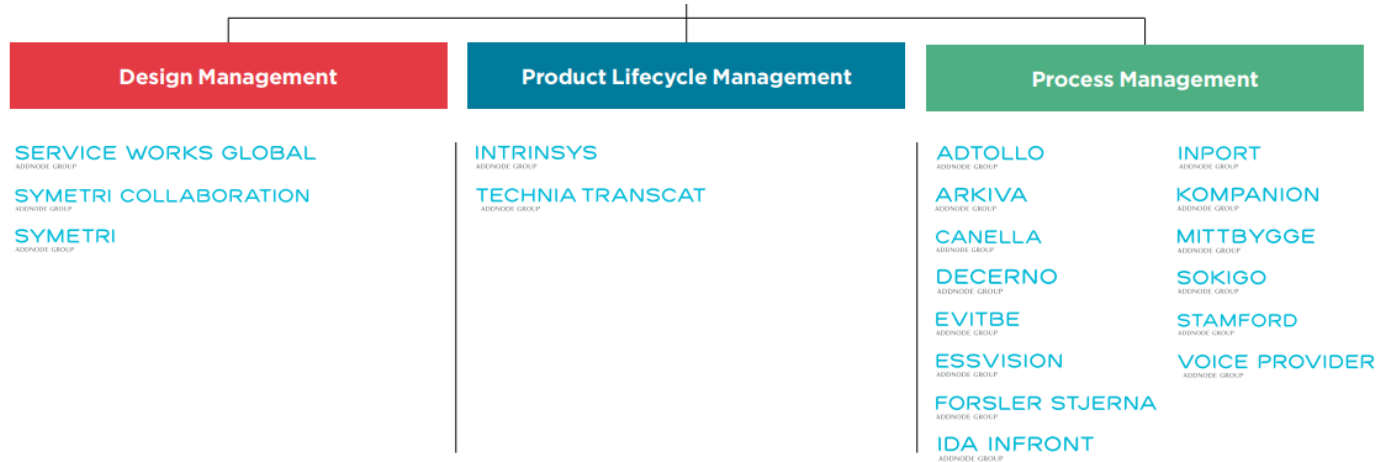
Design Management

SERVICE WORKS GLOBAL
ADDNODE GROUP
SYMETRI COLLABORATION
ADDNODE GROUP
SYMETRI
ADDNODE GROUP

Product Lifecycle Management

INTRINSYS
ADDNODE GROUP
TECHNIA TRANSCAT
ADDNODE GROUP

Process Management

ADTOLLO
ADDNODE GROUP
ARKIVA
ADDNODE GROUP
CANELLA
ADDNODE GROUP
DECERNO
ADDNODE GROUP
EVITBE
ADDNODE GROUP
ESSVISION
ADDNODE GROUP
FORSLER STJERNA
ADDNODE GROUP
IDA INFRONT
ADDNODE GROUP

INPORT
ADDNODE GROUP
KOMPANION
ADDNODE GROUP
MITTBYGGE
ADDNODE GROUP
SOKIGO
ADDNODE GROUP
STAMFORD
ADDNODE GROUP
VOICE PROVIDER
ADDNODE GROUP